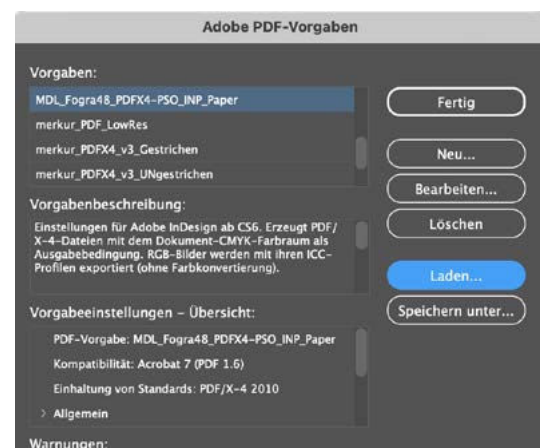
Adobe PDF-Vorgaben

Vorgaben:

MDL_Fogra48_PDFX4-PSO_INP_Paper

merkur_PDF_LowRes

merkur_PDFX4_v3_Gestrichen

merkur_PDFX4_v3_UNgestrichen

Fertig

Neu...

Bearbeiten...

Löschen

Laden...

Speichern unter...

Vorgabenbeschreibung:

Einstellungen für Adobe InDesign ab CS6. Erzeugt PDF/X-4-Dateien mit dem Dokument-CMYK-Farbraum als Ausgabebedingung. RGB-Bilder werden mit ihren ICC-Profilen exportiert (ohne Farbkonvertierung).

Vorgabeeinstellungen – Übersicht:

PDF-Vorgabe: MDL_Fogra48_PDFX4-PSO_INP_Paper

Kompatibilität: Acrobat 7 (PDF 1.6)

Einhaltung von Standards: PDF/X-4 2010

> Allgemein

Warnungen: